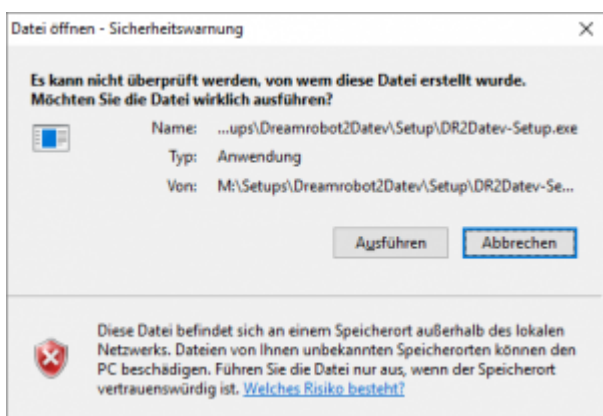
Datei öffnen - Sicherheitswarnung

×

Es kann nicht überprüft werden, von wem diese Datei erstellt wurde. Möchten Sie die Datei wirklich ausführen?

Name: ...ups\Dreamrobot2Datev\Setup\DR2Datev-Setup.exe

Typ: Anwendung

Von: M:\Setups\Dreamrobot2Datev\Setup\DR2Datev-Se...

Ausführen

Abbrechen

Diese Datei befindet sich an einem Speicherort außerhalb des lokalen Netzwerks. Dateien von Ihnen unbekannten Speicherorten können den PC beschädigen. Führen Sie die Datei nur aus, wenn der Speicherort vertrauenswürdig ist. Welches Risiko besteht?